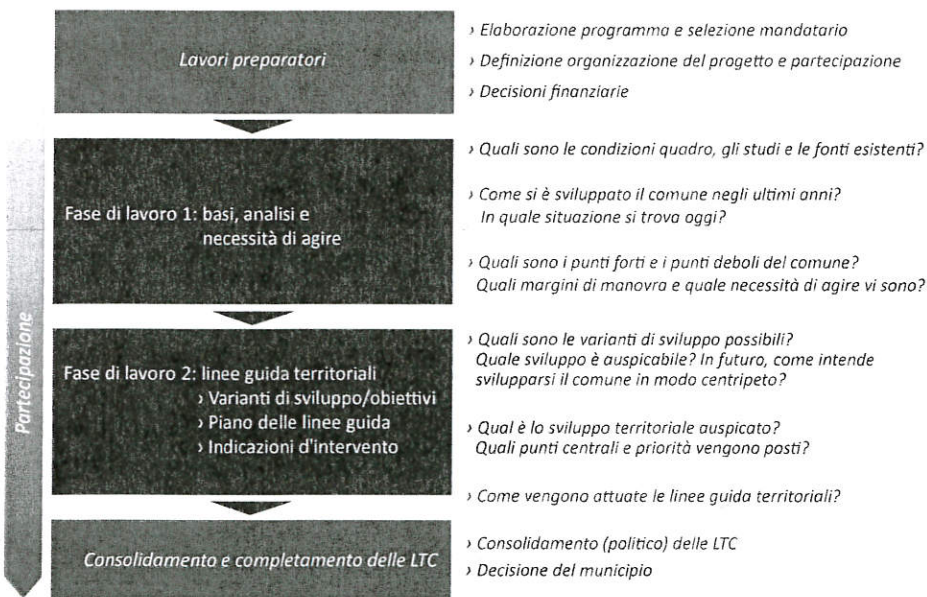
Lavori preparatori

› Elaborazione programma e selezione mandatario
› Definizione organizzazione del progetto e partecipazione
› Decisioni finanziarie

Fase di lavoro 1: basi, analisi e necessità di agire

› Quali sono le condizioni quadro, gli studi e le fonti esistenti?
› Come si è sviluppato il comune negli ultimi anni? In quale situazione si trova oggi?
› Quali sono i punti forti e i punti deboli del comune? Quali margini di manovra e quale necessità di agire vi sono?

Partecipazione

Fase di lavoro 2: linee guida territoriali
› Varianti di sviluppo/obiettivi
› Piano delle linee guida
› Indicazioni d'intervento

› Quali sono le varianti di sviluppo possibili? Quale sviluppo è auspicabile? In futuro, come intende svilupparsi il comune in modo centripeto?
› Qual è lo sviluppo territoriale auspicato? Quali punti centrali e priorità vengono posti?
› Come vengono attuate le linee guida territoriali?

Consolidamento e completamento delle LTC

› Consolidamento (politico) delle LTC
› Decisione del municipio